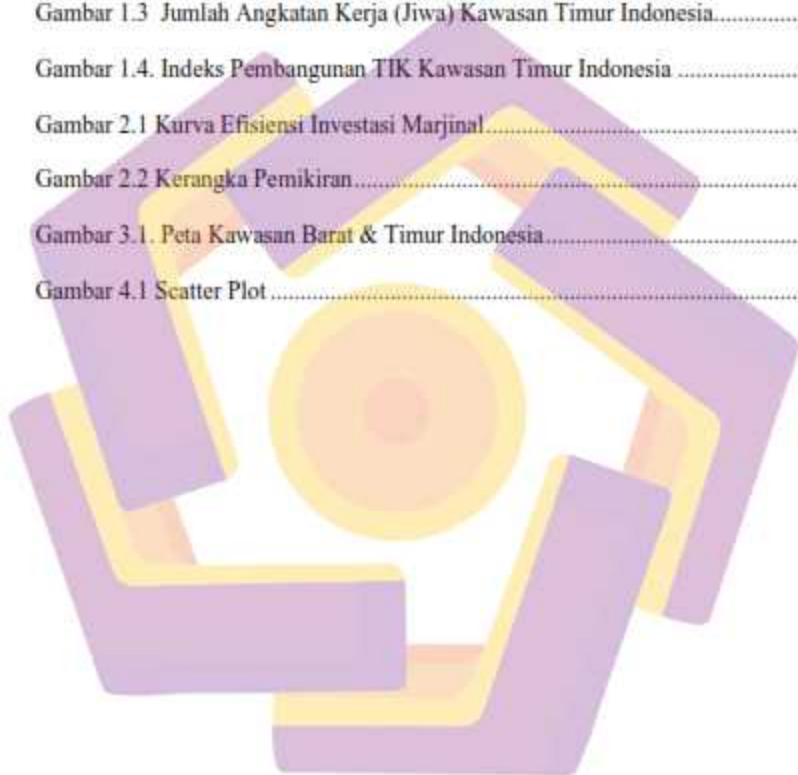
Gambar 1.3 Jumlah Angkatan Kerja (Jiwa) Kawasan Timur Indonesia..............

Gambar 1.4. Indeks Pembangunan TIK Kawasan Timur Indonesia ..................

Gambar 2.1 Kurva Efisiensi Investasi Marjinal..................................................

Gambar 2.2 Kerangka Pemikiran.........................................................................

Gambar 3.1. Peta Kawasan Barat & Timur Indonesia.......................................

Gambar 4.1 Scatter Plot .......................................................................................